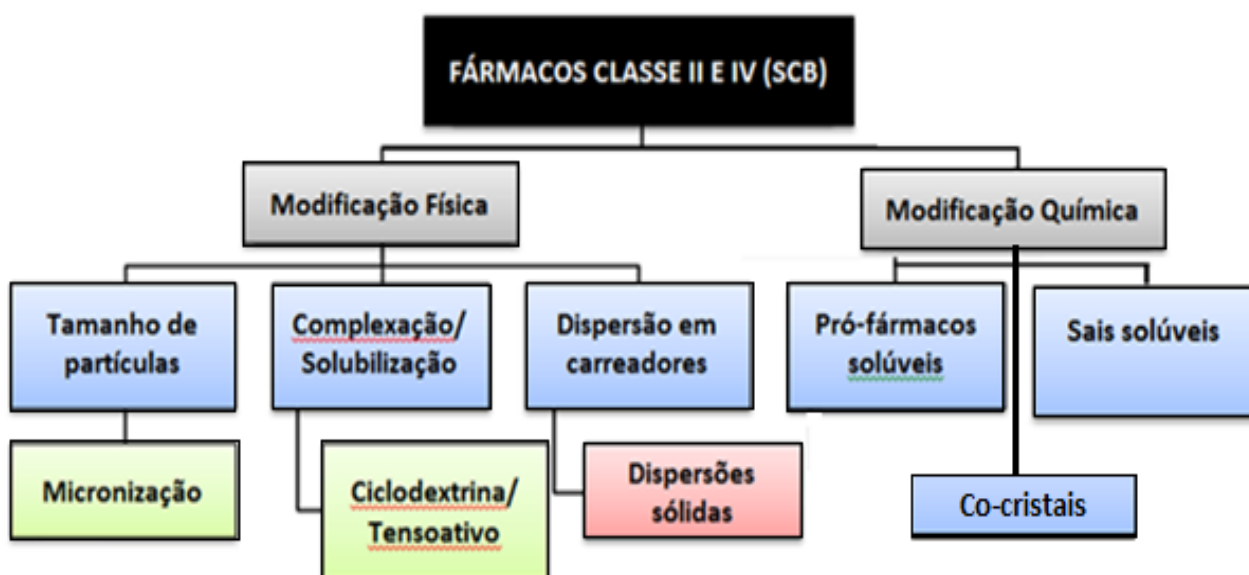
FÁRMACOS CLASSE II E IV (SCB)

Modificação Física

Modificação Química

Tamanho de partículas

Complexação/ Solubilização

Dispersão em carreadores

Pró-fármacos solúveis

Sais solúveis

Micronização

Ciclodextrina/ Tensoativo

Dispersões sólidas

Co-cristais